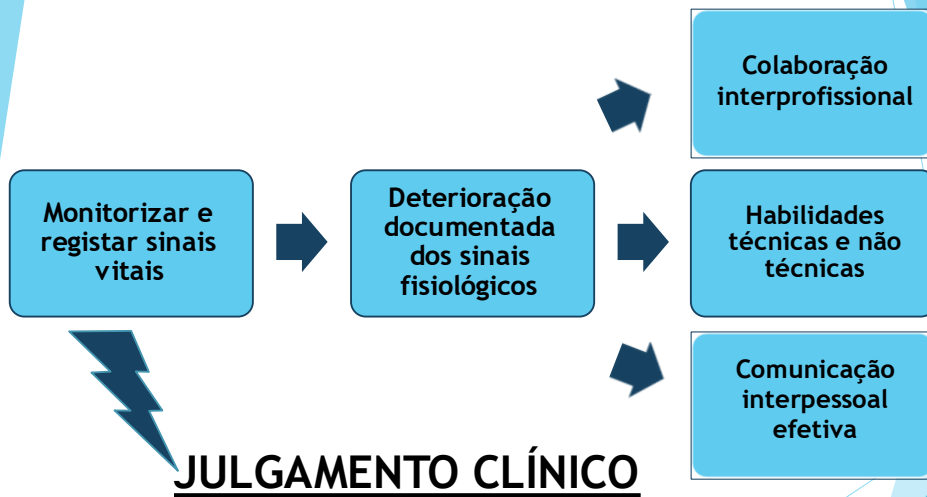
Monitorizar e registar sinais vitais

Deterioração documentada dos sinais fisiológicos

Colaboração interprofissional

Habilidades técnicas e não técnicas

Comunicação interpessoal efetiva

JULGAMENTO CLÍNICO